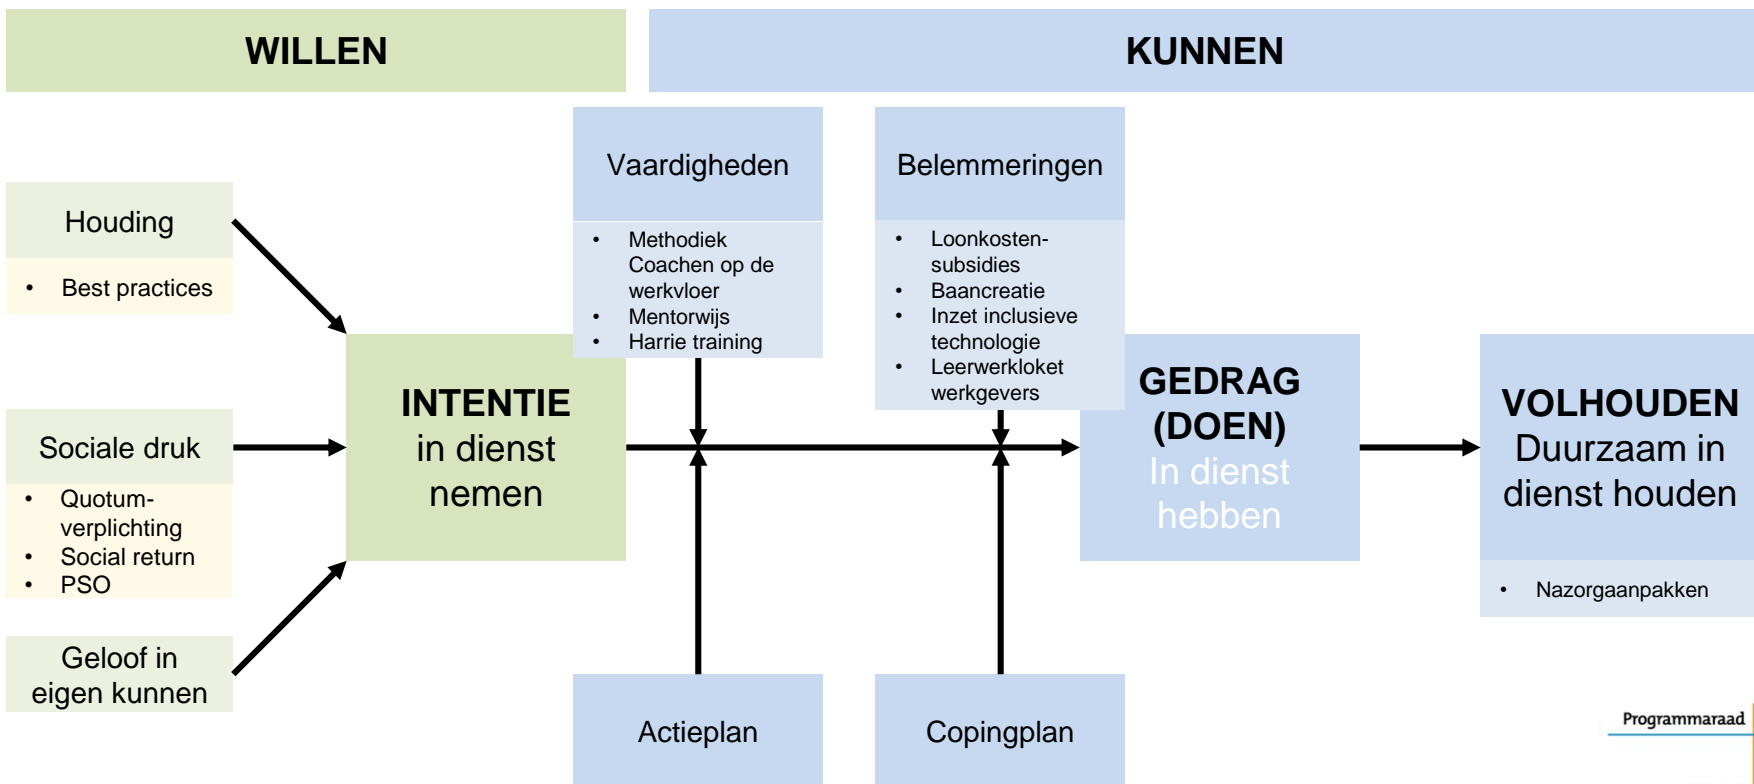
WILLEN

KUNNEN

Houding

- Best practices

Sociale druk

- Quotum-verplichting
- Social return
- PSO

Geloof in eigen kunnen

INTENTIE
in dienst nemen

Vaardigheden

- Methodiek Coachen op de werkvloer
- Mentorwijs
- Harrie training

Belemmeringen

- Loonkosten-subsidies
- Baancreatie
- Inzet inclusieve technologie
- Leerwerkloket werkgevers

GEDRAG (DOEN)
In dienst hebben

VOLHOUDEN
Duurzaam in dienst houden

- Nazorgaanpakken

Actieplan

Copingplan

Programmaraad